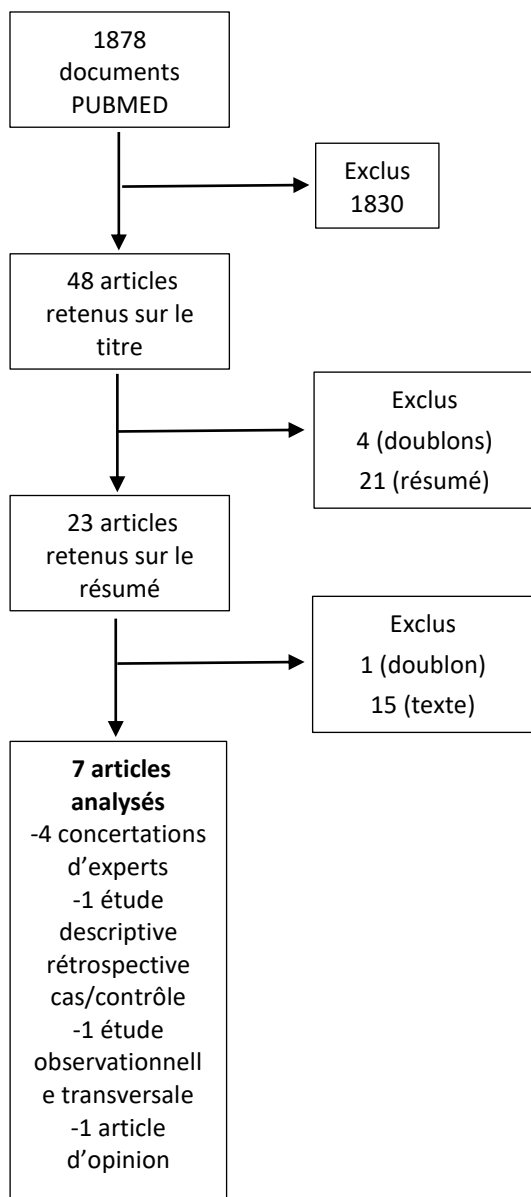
1878 documents PUBMED

Exclus 1830

48 articles retenus sur le titre

Exclus
4 (doublons)
21 (résumé)

23 articles retenus sur le résumé

Exclus
1 (doublon)
15 (texte)

**7 articles analysés**
-4 concertations d'experts
-1 étude descriptive rétrospective cas/contrôle
-1 étude observationnell e transversale
-1 article d'opinion